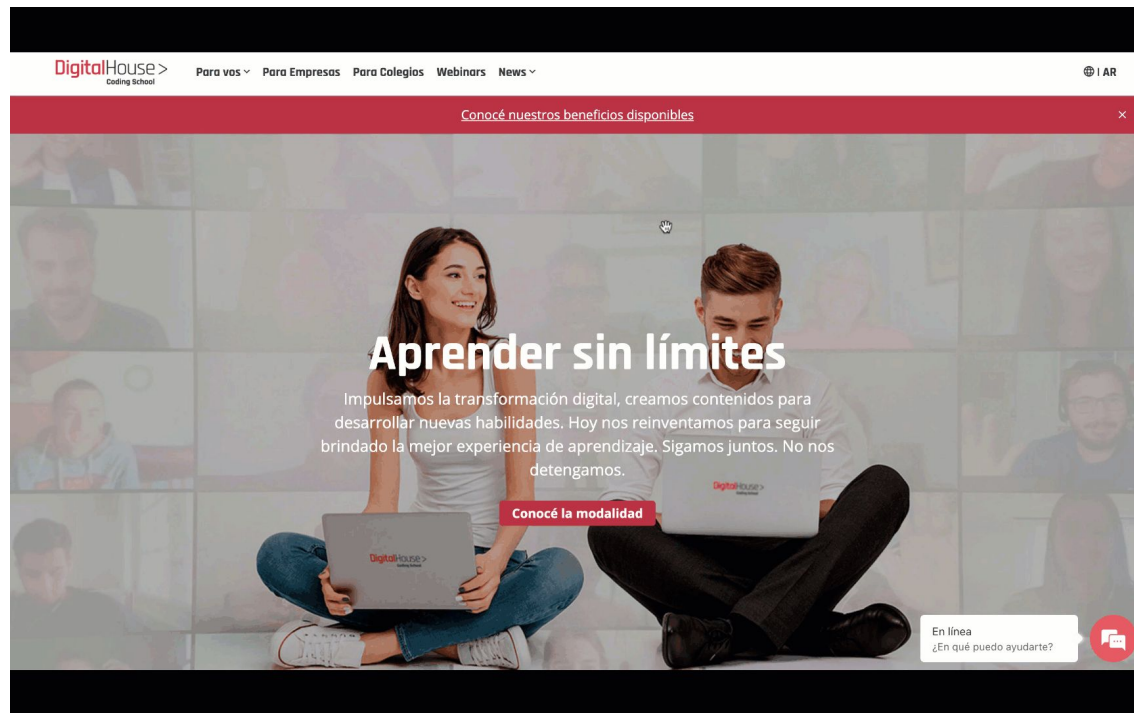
DigitalHouse>
Coding School

Para vos Para Empresas Para Colegios Webinars News

| AR

Conocé nuestros beneficios disponibles

×

Aprender sin límites

Impulsamos la transformación digital, creamos contenidos para desarrollar nuevas habilidades. Hoy nos reinventamos para seguir brindado la mejor experiencia de aprendizaje. Sigamos juntos. No nos detengamos.

Conocé la modalidad

DigitalHouse>
Coding School

DigitalHouse>
Coding School

En línea
¿En qué puedo ayudarte?